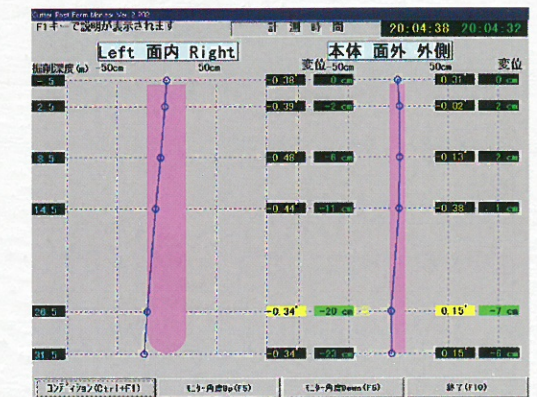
Cutter Post Form Monitor Ver 2.300
F1キーで説明が表示されます

計測時間 20:04:38 20:04:32

Left 面内 Right

本体 面外 外側

掘削深度(m) -50cm 50cm

変位 -50cm 50cm 変位

-5 -0.38 0 cm 0.31 0 cm

-2.5 -0.39 -2 cm -0.02 2 cm

8.5 -0.48 -6 cm -0.13 2 cm

14.5 -0.44 -11 cm -0.38 1 cm

26.5 -0.34 -20 cm 0.15 -7 cm

31.5 -0.34 -23 cm 0.15 -6 cm

コンディション(Ctrl+F1) モーター角度Up(F5) モーター角度Down(F6) 終了(F10)